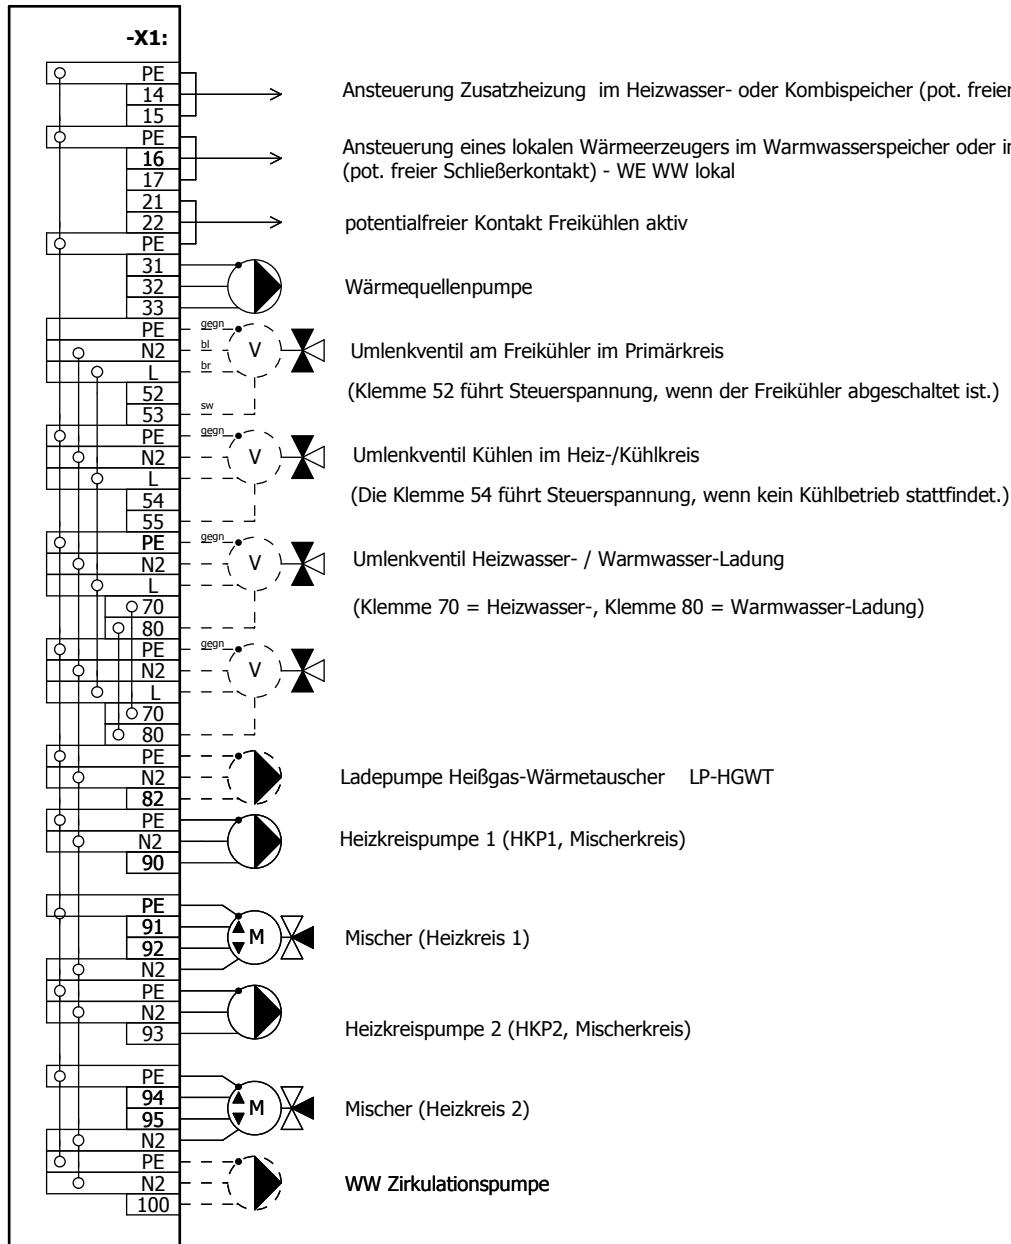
-X1:

PE
14
15
Ansteuerung Zusatzheizung im Heizwasser- oder Kombispeicher (pot. freier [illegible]

PE
16
17
Ansteuerung eines lokalen Wärmeerzeugers im Warmwasserspeicher oder i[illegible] (pot. freier Schließerkontakt) - WE WW lokal

21
22
potentialfreier Kontakt Freikühlen aktiv
PE

31
32
33
Wärmequellenpumpe

PE
N2
L
52
53
gegn
bl
br
sw
V
Umlenkventil am Freikühler im Primärkreis
(Klemme 52 führt Steuerspannung, wenn der Freikühler abgeschaltet ist.)

PE
N2
L
54
55
gegn
V
Umlenkventil Kühlen im Heiz-/Kühlkreis
(Die Klemme 54 führt Steuerspannung, wenn kein Kühlbetrieb stattfindet.)

PE
N2
L
70
80
gegn
V
Umlenkventil Heizwasser- / Warmwasser-Ladung
(Klemme 70 = Heizwasser-, Klemme 80 = Warmwasser-Ladung)

PE
N2
L
70
80
gegn
V

PE
N2
82
Ladepumpe Heißgas-Wärmetauscher LP-HGWT

PE
N2
90
Heizkreispumpe 1 (HKP1, Mischerkreis)

PE
91
92
N2
M
Mischer (Heizkreis 1)

PE
N2
93
Heizkreispumpe 2 (HKP2, Mischerkreis)

PE
94
95
N2
M
Mischer (Heizkreis 2)

PE
N2
100
WW Zirkulationspumpe